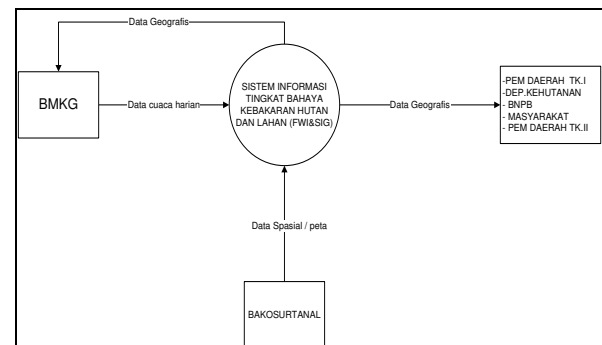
Data Geografis

BMKG

Data cuaca harian

SISTEM INFORMASI TINGKAT BAHAYA KEBAKARAN HUTAN DAN LAHAN (FWI&SIG)

Data Geografis

-PEM DAERAH TK.I
-DEP.KEHUTANAN
- BNPB
- MASYARAKAT
- PEM DAERAH TK.II

Data Spasial / peta

BAKOSURTANAL